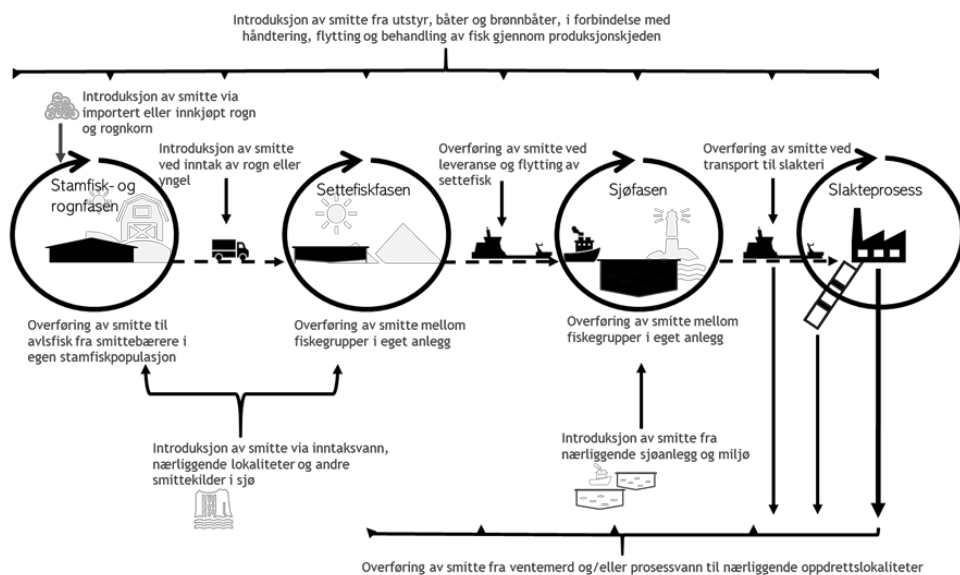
Introduksjon av smitte fra utstyr, båter og brønnbåter, i forbindelse med håndtering, flytting og behandling av fisk gjennom produksjonskjeden

Introduksjon av smitte via importert eller innkjøpt rogn og rognkorn

Introduksjon av smitte ved inntak av rogn eller yngel

Overføring av smitte ved leveranse og flytting av settefisk

Overføring av smitte ved transport til slakteri

Stamfisk- og rognfasen

Settefiskfasen

Sjøfasen

Slakteprosess

Overføring av smitte til avlsfisk fra smittebærere i egen stamfiskpopulasjon

Overføring av smitte mellom fiskegrupper i eget anlegg

Overføring av smitte mellom fiskegrupper i eget anlegg

Introduksjon av smitte via inntaksvann, nærliggende lokaliteter og andre smittekilder i sjø

Introduksjon av smitte fra nærliggende sjøanlegg og miljø

Overføring av smitte fra ventemerd og/eller prosessvann til nærliggende oppdrettslokaliteter